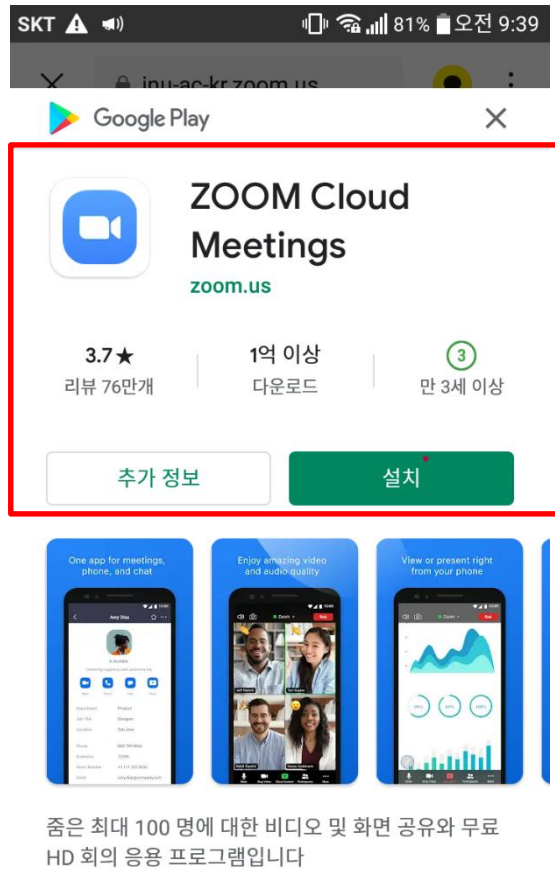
SKT 81% 오전 9:39

inu-ac-kr.zoom.us

Google Play

ZOOM Cloud Meetings

zoom.us

3.7★
리뷰 76만개

1억 이상
다운로드

3
만 3세 이상

추가 정보

설치

One app for meetings, phone, and chat

Enjoy amazing video and audio quality

View or present right from your phone

줌은 최대 100 명에 대한 비디오 및 화면 공유와 무료 HD 회의 응용 프로그램입니다